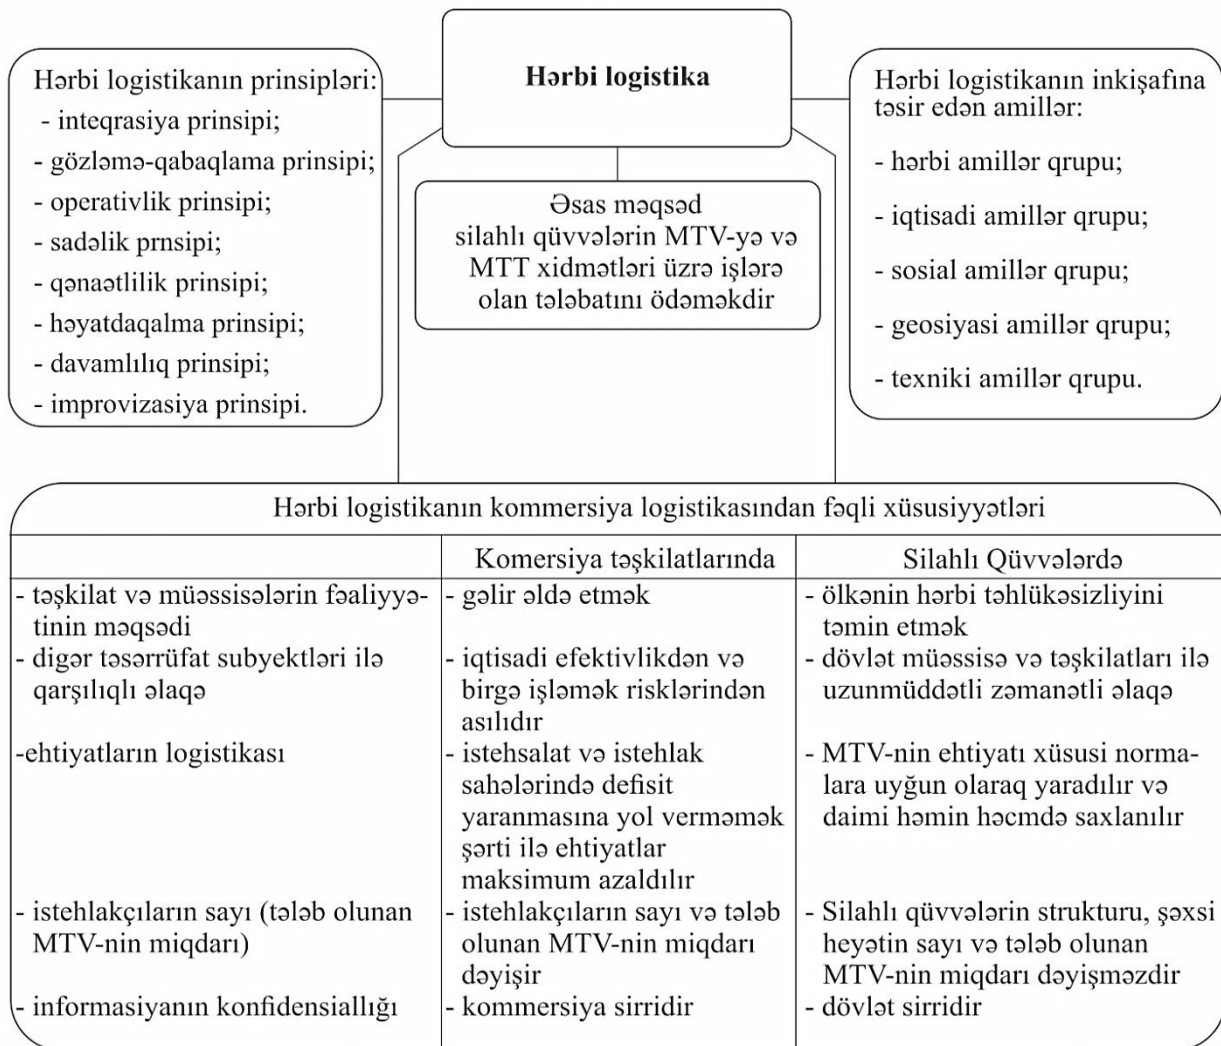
Hərbi logistikanın prinsipləri:
- inteqrasiya prinsipi;
- gözləmə-qabaqlama prinsipi;
- operativlik prinsipi;
- sadəlik prnsipi;
- qənaətlilik prinsipi;
- həyatdaqalma prinsipi;
- davamlılıq prinsipi;
- improvizasiya prinsipi.

Hərbi logistika

Əsas məqsəd silahlı qüvvələrin MTV-yə və MTT xidmətləri üzrə işlərə olan tələbatını ödəməkdir

Hərbi logistikanın inkişafına təsir edən amillər:
- hərbi amillər qrupu;
- iqtisadi amillər qrupu;
- sosial amillər qrupu;
- geosiyasi amillər qrupu;
- texniki amillər qrupu.

Hərbi logistikanın kommersiya logistikasından fəqli xüsusiyyətləri

| | Komersiya təşkilatlarında | Silahlı Qüvvələrdə |
|---|---|---|
| - təşkilat və müəssisələrin fəaliyyətinin məqsədi | - gəlir əldə etmək | - ölkənin hərbi təhlükəsizliyini təmin etmək |
| - digər təsərrüfat subyektləri ilə qarşılıqlı əlaqə | - iqtisadi efektivlikdən və birgə işləmək risklərindən asılıdır | - dövlət müəssisə və təşkilatları ilə uzunmüddətli zəmanətli əlaqə |
| -ehtiyatların logistikası | - istehsalat və istehlak sahələrində defisit yaranmasına yol verməmək şərti ilə ehtiyatlar maksimum azaldılır | - MTV-nin ehtiyatı xüsusi normalara uyğun olaraq yaradılır və daimi həmin həcmdə saxlanılır |
| - istehlakçıların sayı (tələb olunan MTV-nin miqdarı) | - istehlakçıların sayı və tələb olunan MTV-nin miqdarı dəyişir | - Silahlı qüvvələrin strukturu, şəxsi heyətin sayı və tələb olunan MTV-nin miqdarı dəyişməzdir |
| - informasiyanın konfidensiallığı | - kommersiya sirridir | - dövlət sirridir |